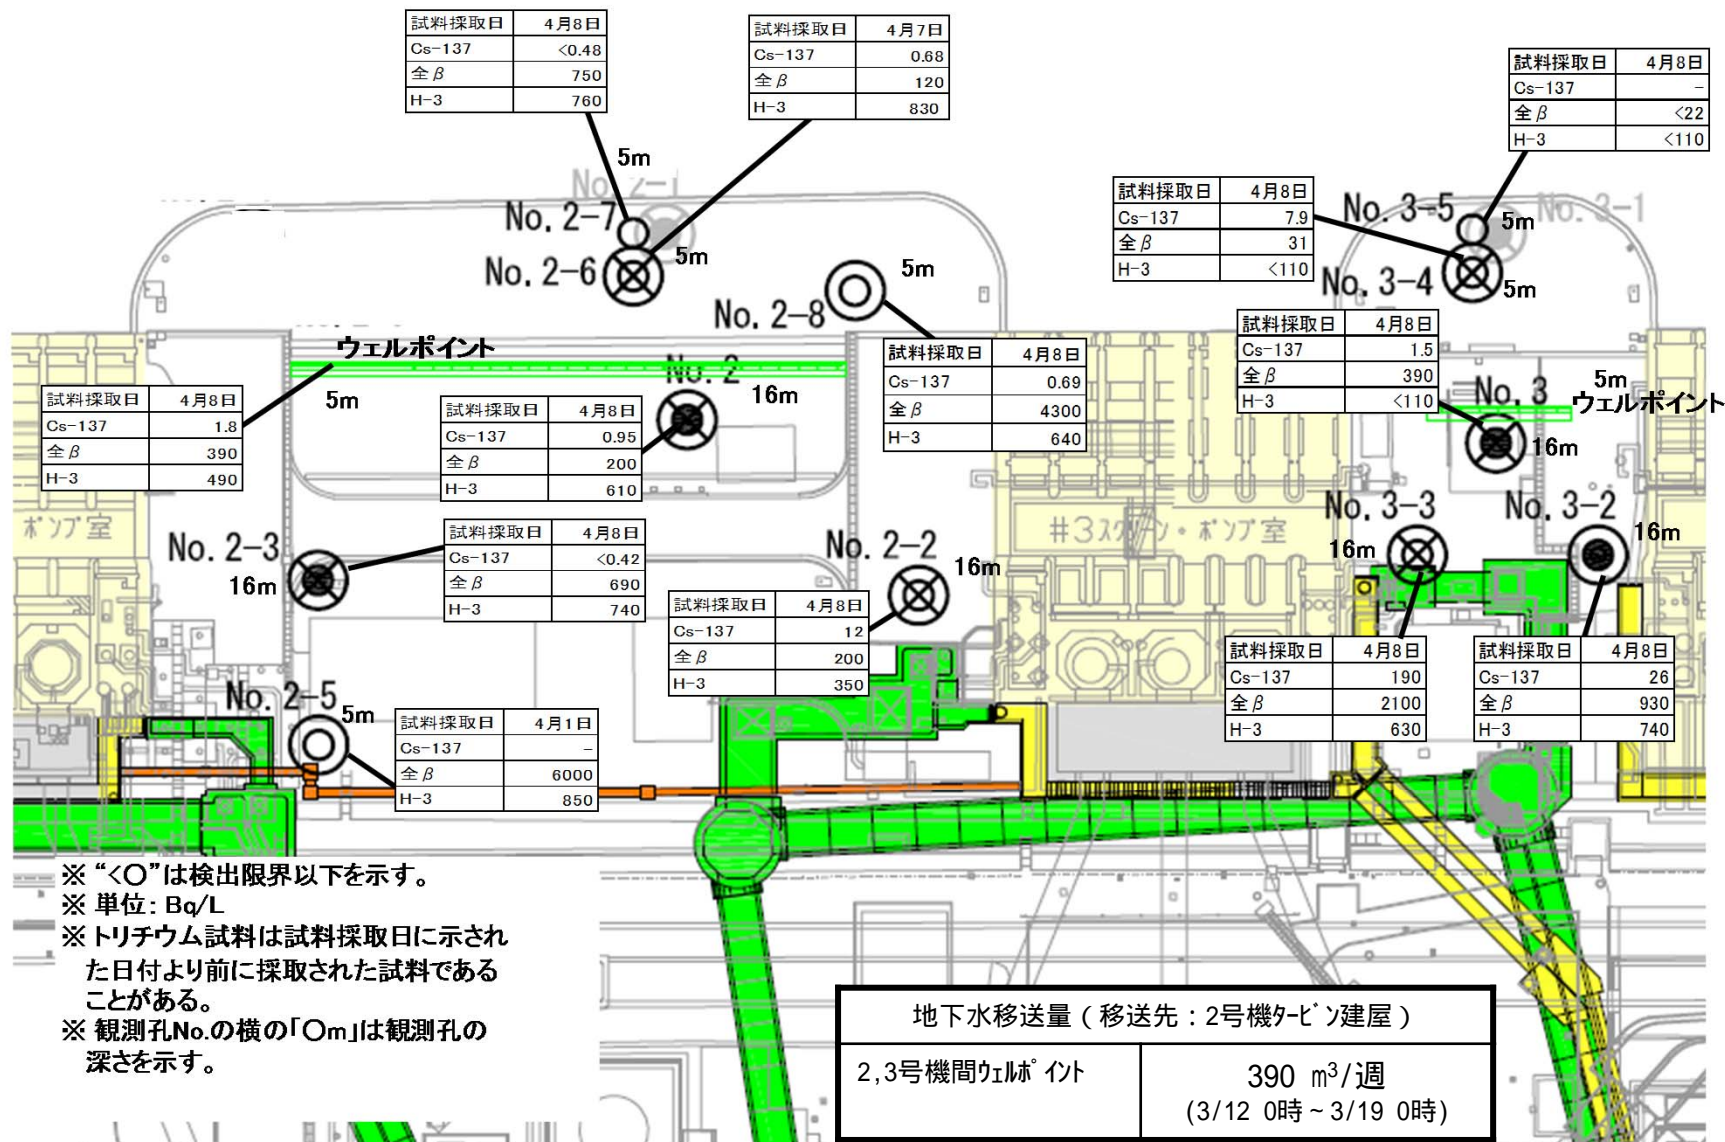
| 試料採取日 | 4月8日 |
|---|---|
| Cs-137 | <0.48 |
| 全β | 750 |
| H-3 | 760 |

| 試料採取日 | 4月7日 |
|---|---|
| Cs-137 | 0.68 |
| 全β | 120 |
| H-3 | 830 |

| 試料採取日 | 4月8日 |
|---|---|
| Cs-137 | – |
| 全β | <22 |
| H-3 | <110 |

5m
No. 2-1
No. 2-7
5m
No. 2-6
5m
No. 2-8

| 試料採取日 | 4月8日 |
|---|---|
| Cs-137 | 7.9 |
| 全β | 31 |
| H-3 | <110 |

No. 3-5
5m
No. 3-1
No. 3-4
5m

ウェルポイント
5m

| 試料採取日 | 4月8日 |
|---|---|
| Cs-137 | 1.8 |
| 全β | 390 |
| H-3 | 490 |

No. 2
16m

| 試料採取日 | 4月8日 |
|---|---|
| Cs-137 | 0.95 |
| 全β | 200 |
| H-3 | 610 |

| 試料採取日 | 4月8日 |
|---|---|
| Cs-137 | 0.69 |
| 全β | 4300 |
| H-3 | 640 |

| 試料採取日 | 4月8日 |
|---|---|
| Cs-137 | 1.5 |
| 全β | 390 |
| H-3 | <110 |

No. 3
5m
ウェルポイント
16m

ポンプ室
No. 2-3
16m

| 試料採取日 | 4月8日 |
|---|---|
| Cs-137 | <0.42 |
| 全β | 690 |
| H-3 | 740 |

No. 2-2
16m
#3スクリーン・ポンプ室
No. 3-3
16m
No. 3-2
16m

| 試料採取日 | 4月8日 |
|---|---|
| Cs-137 | 12 |
| 全β | 200 |
| H-3 | 350 |

| 試料採取日 | 4月8日 |
|---|---|
| Cs-137 | 190 |
| 全β | 2100 |
| H-3 | 630 |

| 試料採取日 | 4月8日 |
|---|---|
| Cs-137 | 26 |
| 全β | 930 |
| H-3 | 740 |

No. 2-5
5m

| 試料採取日 | 4月1日 |
|---|---|
| Cs-137 | – |
| 全β | 6000 |
| H-3 | 850 |

※ "<○"は検出限界以下を示す。
※ 単位: Bq/L
※ トリチウム試料は試料採取日に示された日付より前に採取された試料であることがある。
※ 観測孔No.の横の「○m」は観測孔の深さを示す。

| 地下水移送量（移送先：2号機タービン建屋） | |
|---|---|
| 2,3号機間ウェルポイント | 390 m$^3$/週 (3/12 0時～3/19 0時) |